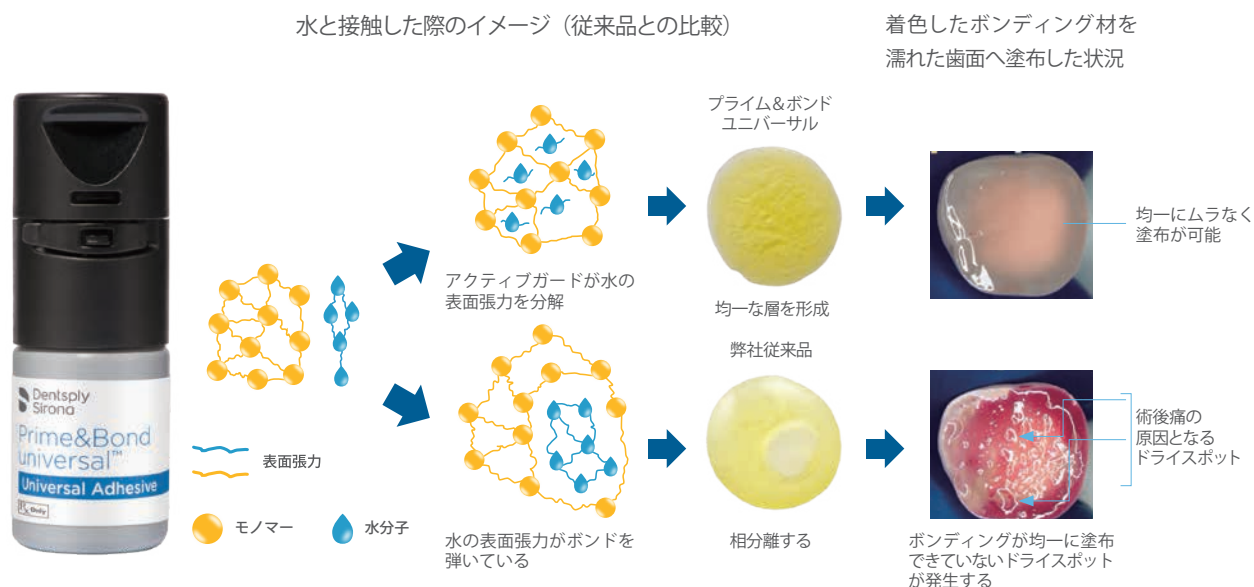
水と接触した際のイメージ（従来品との比較）

着色したボンディング材を
濡れた歯面へ塗布した状況

Dentsply Sirona
Prime&Bond universal™
Universal Adhesive
Rx Only

表面張力

モノマー

水分子

アクティブガードが水の
表面張力を分解

水の表面張力がボンドを
弾いている

プライム&ボンド
ユニバーサル

均一な層を形成

弊社従来品

相分離する

均一にムラなく
塗布が可能

術後痛の
原因となる
ドライスポット

ボンディングが均一に塗布
できていないドライスポット
が発生する